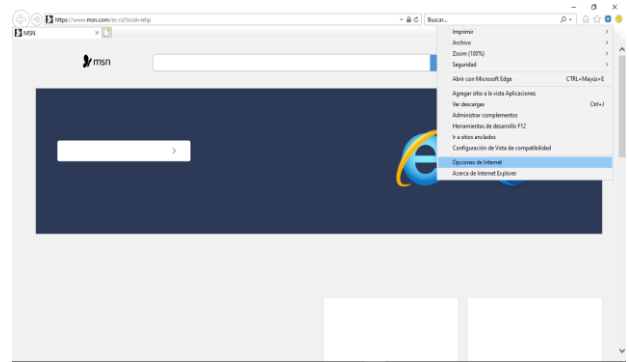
https://www.msn.com/es-co/?ocid=iehp
Buscar...
MSN
msn
Imprimir
Archivo
Zoom (100%)
Seguridad
Abrir con Microsoft Edge CTRL+Mayús+E
Agregar sitio a la vista Aplicaciones
Ver descargas Ctrl+J
Administrar complementos
Herramientas de desarrollo F12
Ir a sitios anclados
Configuración de Vista de compatibilidad
Opciones de Internet
Acerca de Internet Explorer